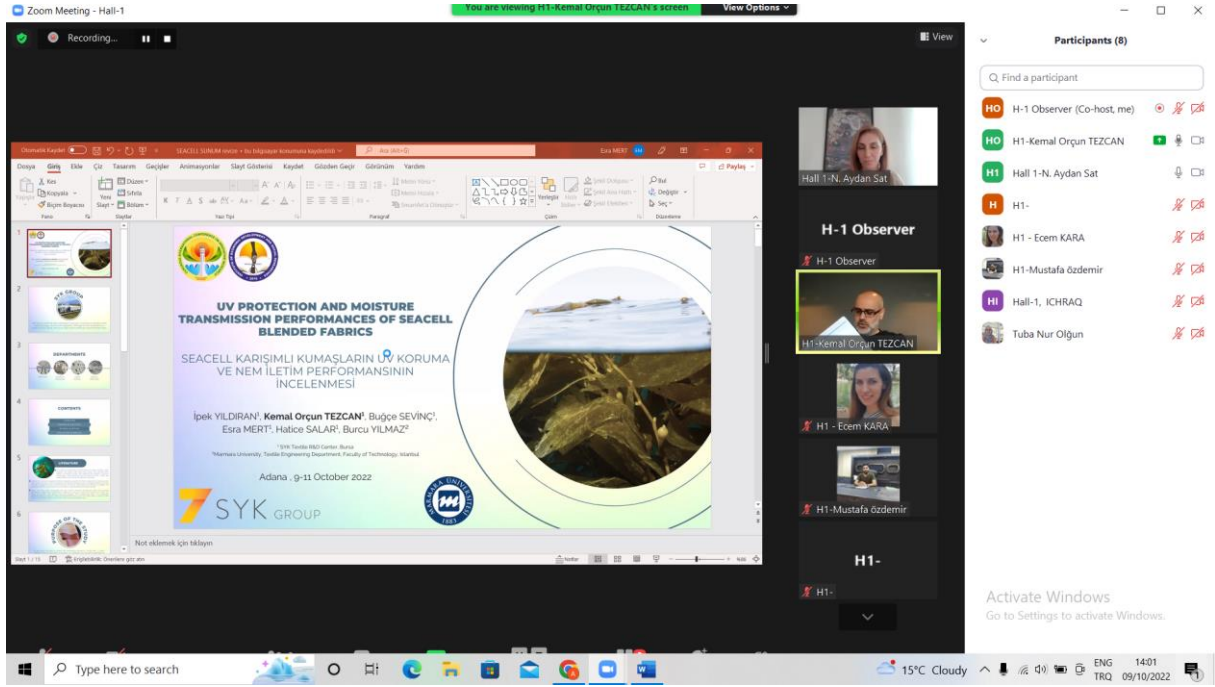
Zoom Meeting - Hall-1

You are viewing H1-Kemal Orçun TEZCAN's screen

View Options

Recording...

View

Participants (8)

Find a participant

HO H-1 Observer (Co-host, me)

HO H1-Kemal Orçun TEZCAN

H1 Hall 1-N. Aydan Sat

H H1-

H1 - Ecem KARA

H1-Mustafa özdemir

HI Hall-1, ICHRAQ

Tuba Nur Olğun

Hall 1-N. Aydan Sat

H-1 Observer

H-1 Observer

H1-Kemal Orçun TEZCAN

H1 - Ecem KARA

H1-Mustafa özdemir

H1-

H1-

Dosya Giriş Ekle Çiz Tasarım Geçişler Animasyonlar Slayt Gösterisi Kaydet Gözden Geçir Görünüm Yardım

Ara (Alt+Q)

Esra MERT

Paylaş

UV PROTECTION AND MOISTURE TRANSMISSION PERFORMANCES OF SEACELL BLENDED FABRICS

SEACELL KARIŞIMLI KUMAŞLARIN UV KORUMA VE NEM İLETİM PERFORMANSININ İNCELENMESİ

İpek YILDIRAN¹, Kemal Orçun TEZCAN¹, Buğçe SEVİNÇ¹, Esra MERT¹, Hatice SALAR¹, Burcu YILMAZ²

¹ SYK Textile R&D Center, Bursa
²Marmara University, Textile Engineering Department, Faculty of Technology, Istanbul

Adana , 9-11 October 2022

SYK GROUP

MARMARA ÜNİVERSİTESİ 1883

Not eklemek için tıklayın

Activate Windows
Go to Settings to activate Windows.

Type here to search

15°C Cloudy

ENG TRQ

14:01 09/10/2022